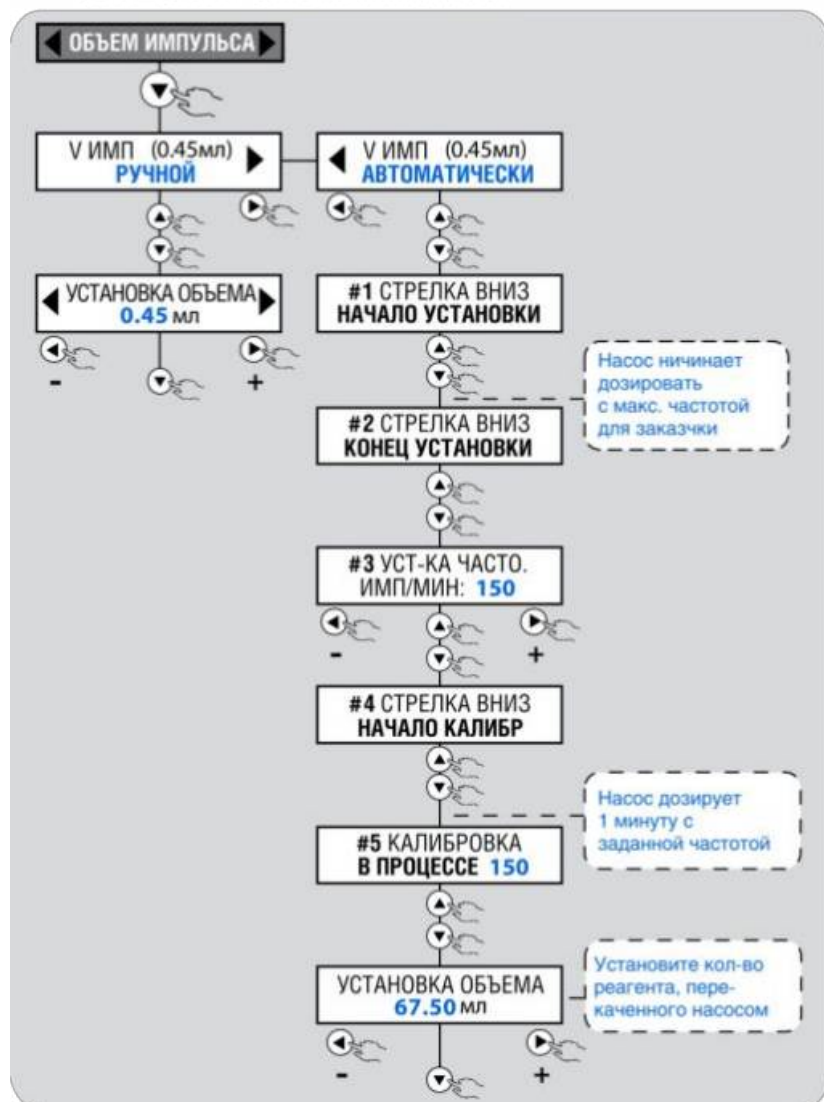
ОБЪЕМ ИМПУЛЬСА

V ИМП (0.45мл)
РУЧНОЙ

V ИМП (0.45мл)
АВТОМАТИЧЕСКИ

УСТАНОВКА ОБЪЕМА
0.45 мл

-
+

#1 СТРЕЛКА ВНИЗ
НАЧАЛО УСТАНОВКИ

Насос ничинает дозировать с макс. частотой для заказчки

#2 СТРЕЛКА ВНИЗ
КОНЕЦ УСТАНОВКИ

#3 УСТ-КА ЧАСТО.
ИМП/МИН: 150

-
+

#4 СТРЕЛКА ВНИЗ
НАЧАЛО КАЛИБР

Насос дозирует 1 минуту с заданной частотой

#5 КАЛИБРОВКА
В ПРОЦЕССЕ 150

УСТАНОВКА ОБЪЕМА
67.50 мл

Установите кол-во реагента, перекаченного насосом

-
+